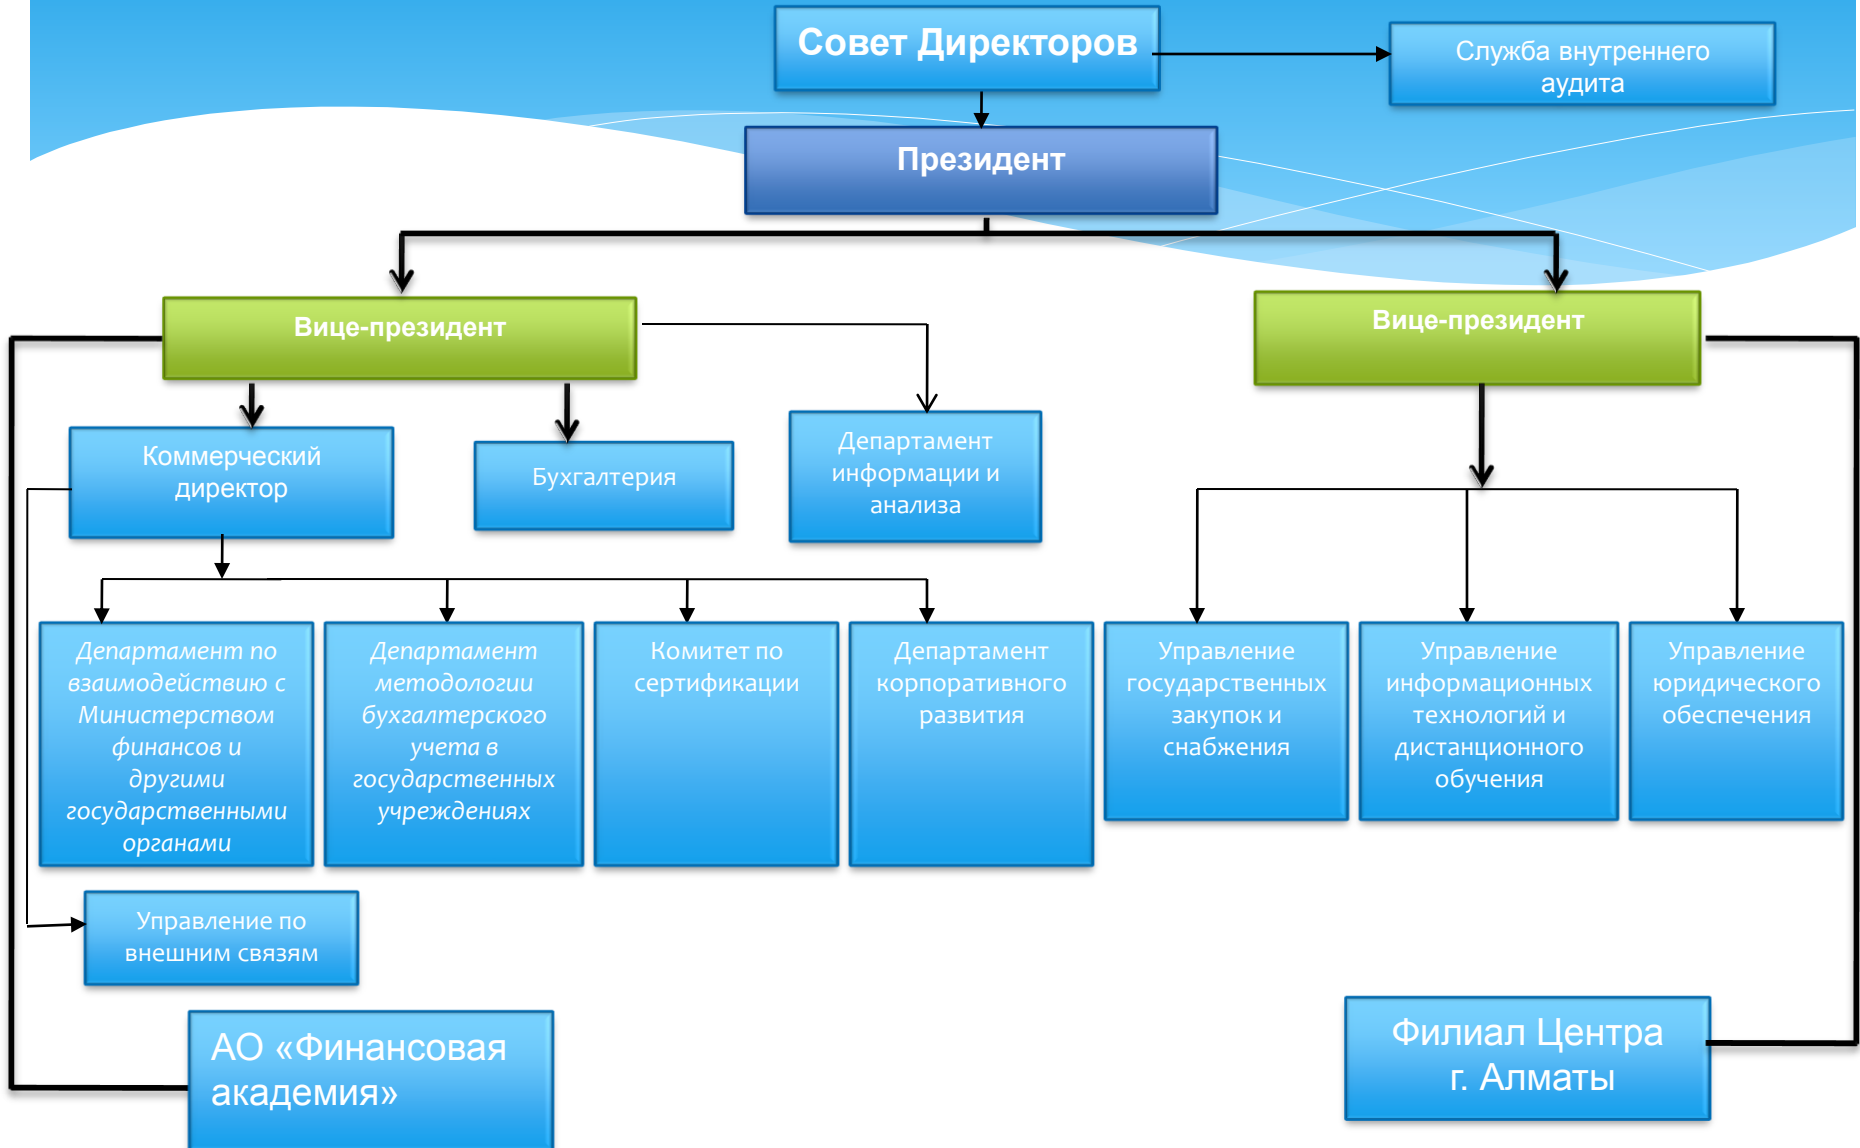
Совет Директоров

Служба внутреннего аудита

Президент

Вице-президент

Вице-президент

Коммерческий директор

Бухгалтерия

Департамент информации и анализа

Департамент по взаимодействию с Министерством финансов и другими государственными органами

Департамент методологии бухгалтерского учета в государственных учреждениях

Комитет по сертификации

Департамент корпоративного развития

Управление государственных закупок и снабжения

Управление информационных технологий и дистанционного обучения

Управление юридического обеспечения

Управление по внешним связям

АО «Финансовая академия»

Филиал Центра г. Алматы